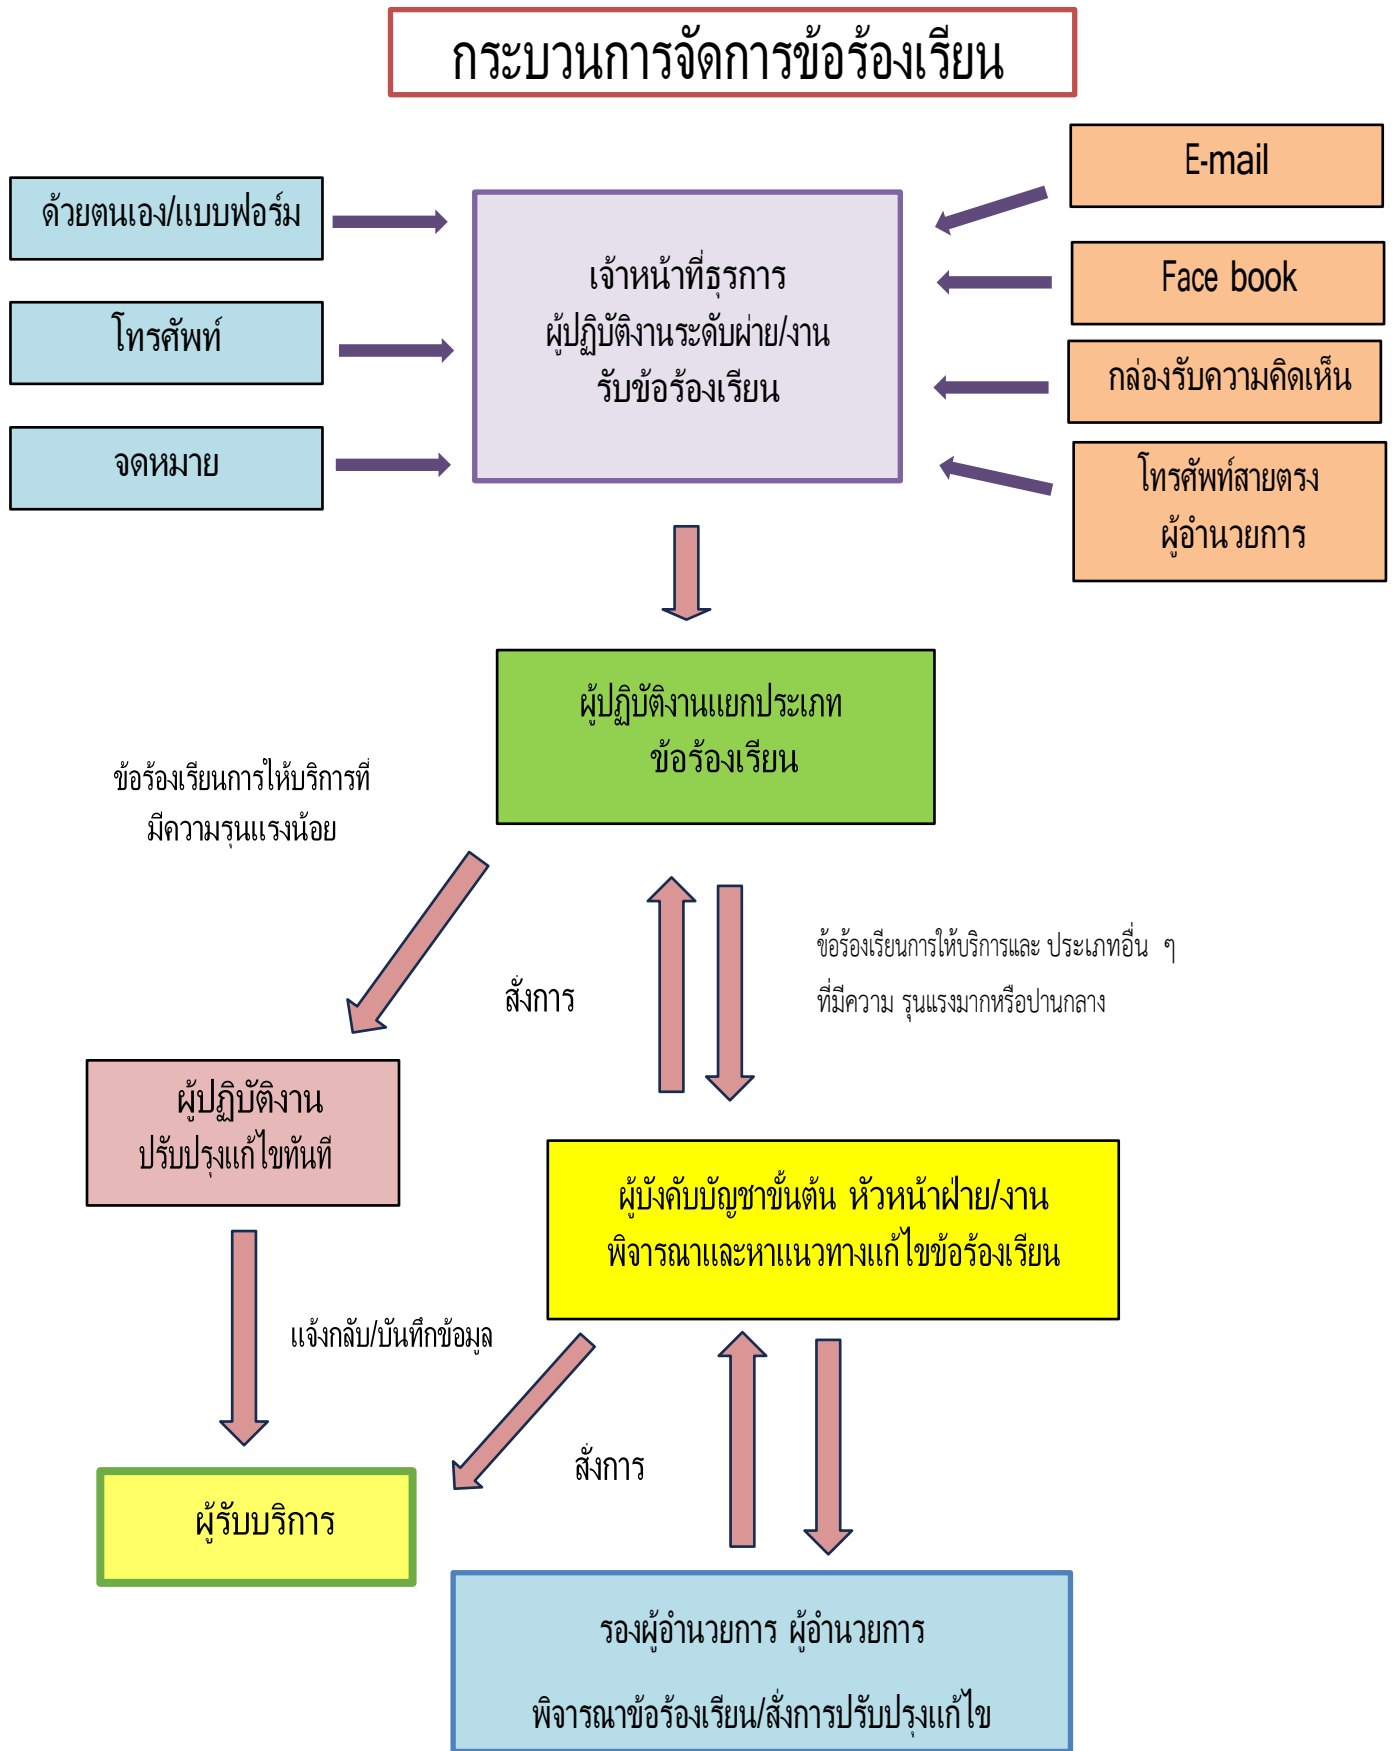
กระบวนการจัดการข้อร้องเรียน

ด้วยตนเอง/แบบฟอร์ม

โทรศัพท์

จดหมาย

เจ้าหน้าที่ธุรการ
ผู้ปฏิบัติงานระดับฝ่าย/งาน
รับข้อร้องเรียน

E-mail

Face book

กล่องรับความคิดเห็น

โทรศัพท์สายตรง
ผู้อำนวยการ

ผู้ปฏิบัติงานแยกประเภท
ข้อร้องเรียน

ข้อร้องเรียนการให้บริการที่
มีความรุนแรงน้อย

สั่งการ

ข้อร้องเรียนการให้บริการและ ประเภทอื่น ๆ
ที่มีความ รุนแรงมากหรือปานกลาง

ผู้ปฏิบัติงาน
ปรับปรุงแก้ไขทันที

ผู้บังคับบัญชาขั้นต้น หัวหน้าฝ่าย/งาน
พิจารณาและหาแนวทางแก้ไขข้อร้องเรียน

แจ้งกลับ/บันทึกข้อมูล

สั่งการ

ผู้รับบริการ

รองผู้อำนวยการ ผู้อำนวยการ

พิจารณาข้อร้องเรียน/สั่งการปรับปรุงแก้ไข